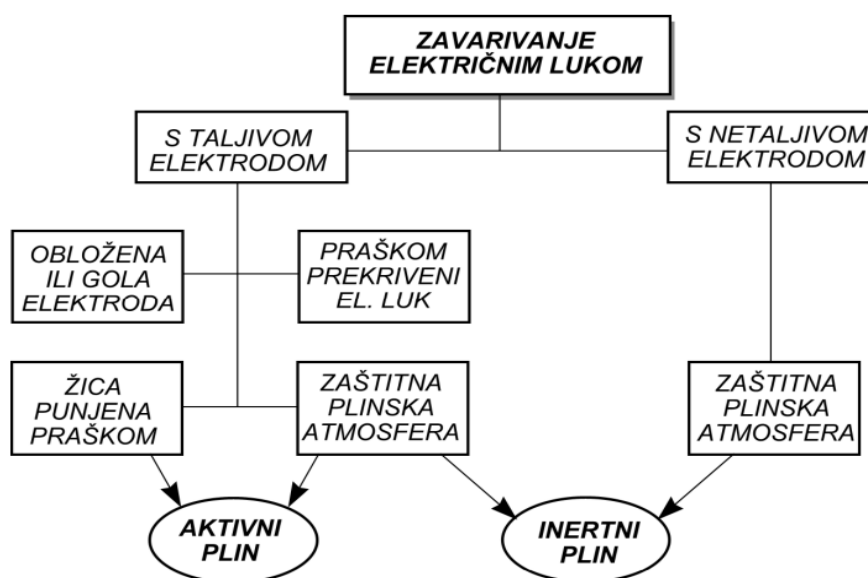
ZAVARIVANJE ELEKTRIČNIM LUKOM

S TALJIVOM ELEKTRODOM

S NETALJIVOM ELEKTRODOM

OBLOŽENA ILI GOLA ELEKTRODA

PRAŠKOM PREKRIVENI EL. LUK

ŽICA PUNJENA PRAŠKOM

ZAŠTITNA PLINSKA ATMOSFERA

ZAŠTITNA PLINSKA ATMOSFERA

AKTIVNI PLIN

INERTNI PLIN